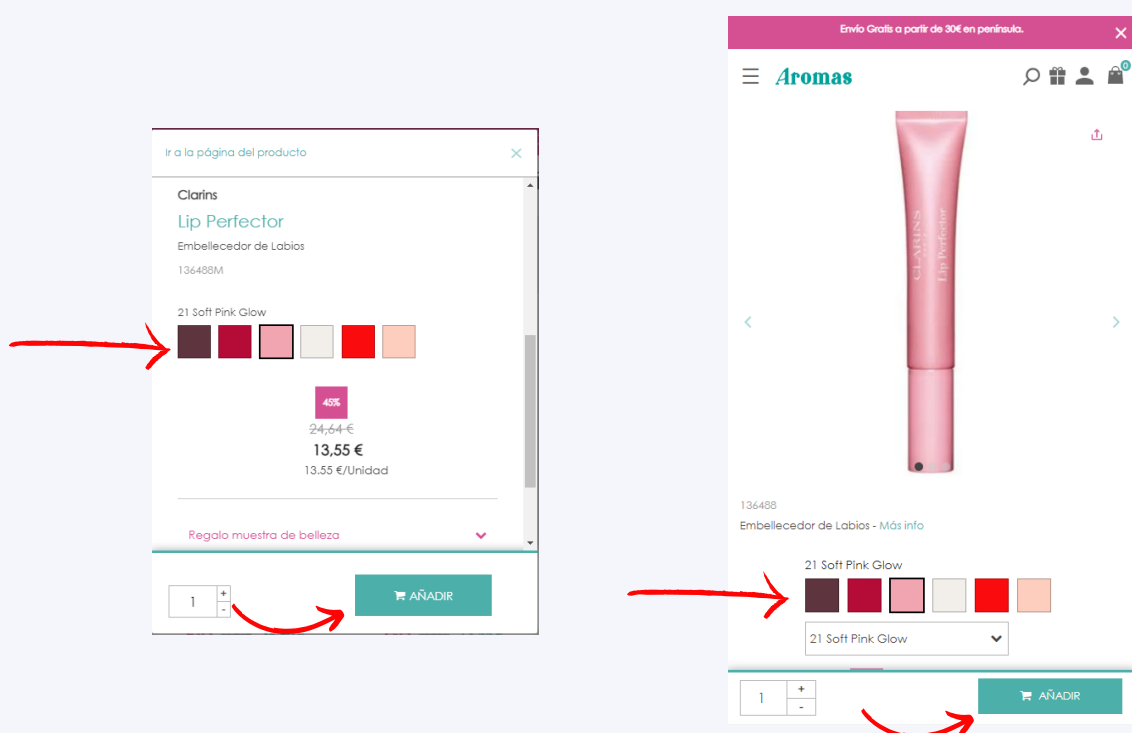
Ir a la página del producto

Clarins

Lip Perfector

Embellecedor de Labios

136488M

21 Soft Pink Glow

45%

24,64 €

13,55 €

13.55 €/Unidad

Regalo muestra de belleza

1 + -

AÑADIR

Envío Gratis a partir de 30€ en península.

Aromas

0

CLARINS Lip Perfector

136488

Embellecedor de Labios - Más info

21 Soft Pink Glow

21 Soft Pink Glow

1 + -

AÑADIR